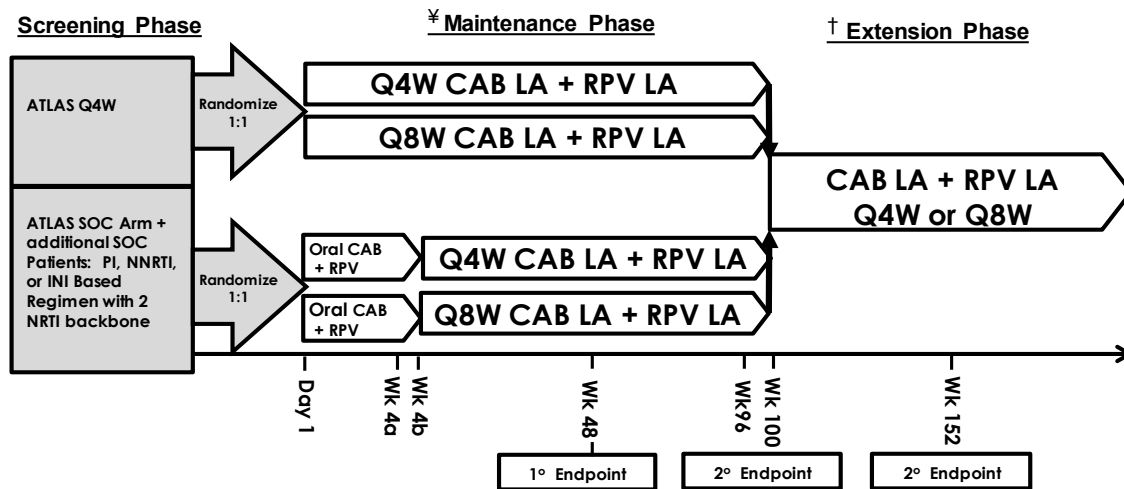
Screening Phase

¥ Maintenance Phase

† Extension Phase

ATLAS Q4W

Randomize 1:1

Q4W CAB LA + RPV LA

Q8W CAB LA + RPV LA

CAB LA + RPV LA Q4W or Q8W

ATLAS SOC Arm + additional SOC Patients: PI, NNRTI, or INI Based Regimen with 2 NRTI backbone

Randomize 1:1

Oral CAB + RPV

Q4W CAB LA + RPV LA

Oral CAB + RPV

Q8W CAB LA + RPV LA

Day 1

Wk 4a

Wk 4b

Wk 48

Wk96

Wk 100

Wk 152

1° Endpoint

2° Endpoint

2° Endpoint